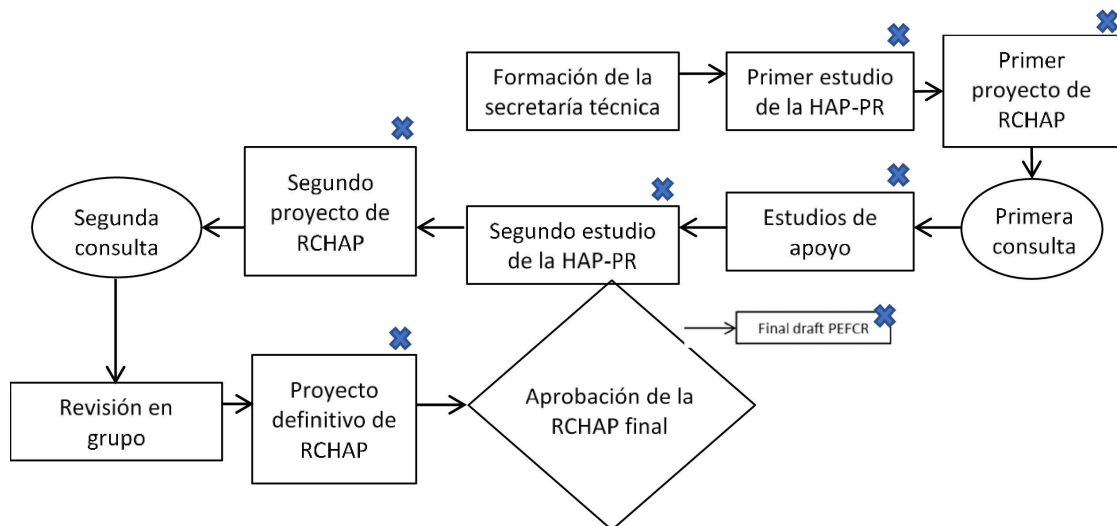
Formación de la secretaría técnica

Primer estudio de la HAP-PR

Primer proyecto de RCHAP

Primera consulta

Estudios de apoyo

Segundo estudio de la HAP-PR

Segundo proyecto de RCHAP

Segunda consulta

Revisión en grupo

Proyecto definitivo de RCHAP

Aprobación de la RCHAP final

Final draft PEFCR